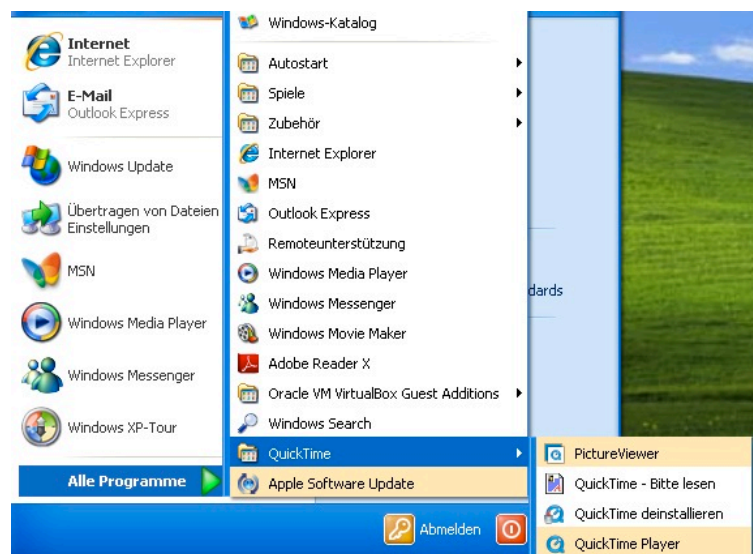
Internet
Internet Explorer

E-Mail
Outlook Express

Windows Update

Übertragen von Dateien
Einstellungen

MSN

Windows Media Player

Windows Messenger

Windows XP-Tour

Alle Programme

Windows-Katalog
Autostart
Spiele
Zubehör
Internet Explorer
MSN
Outlook Express
Remoteunterstützung
Windows Media Player
Windows Messenger
Windows Movie Maker
Adobe Reader X
Oracle VM VirtualBox Guest Additions
Windows Search
QuickTime
Apple Software Update

dards

PictureViewer
QuickTime - Bitte lesen
QuickTime deinstallieren
QuickTime Player

Abmelden